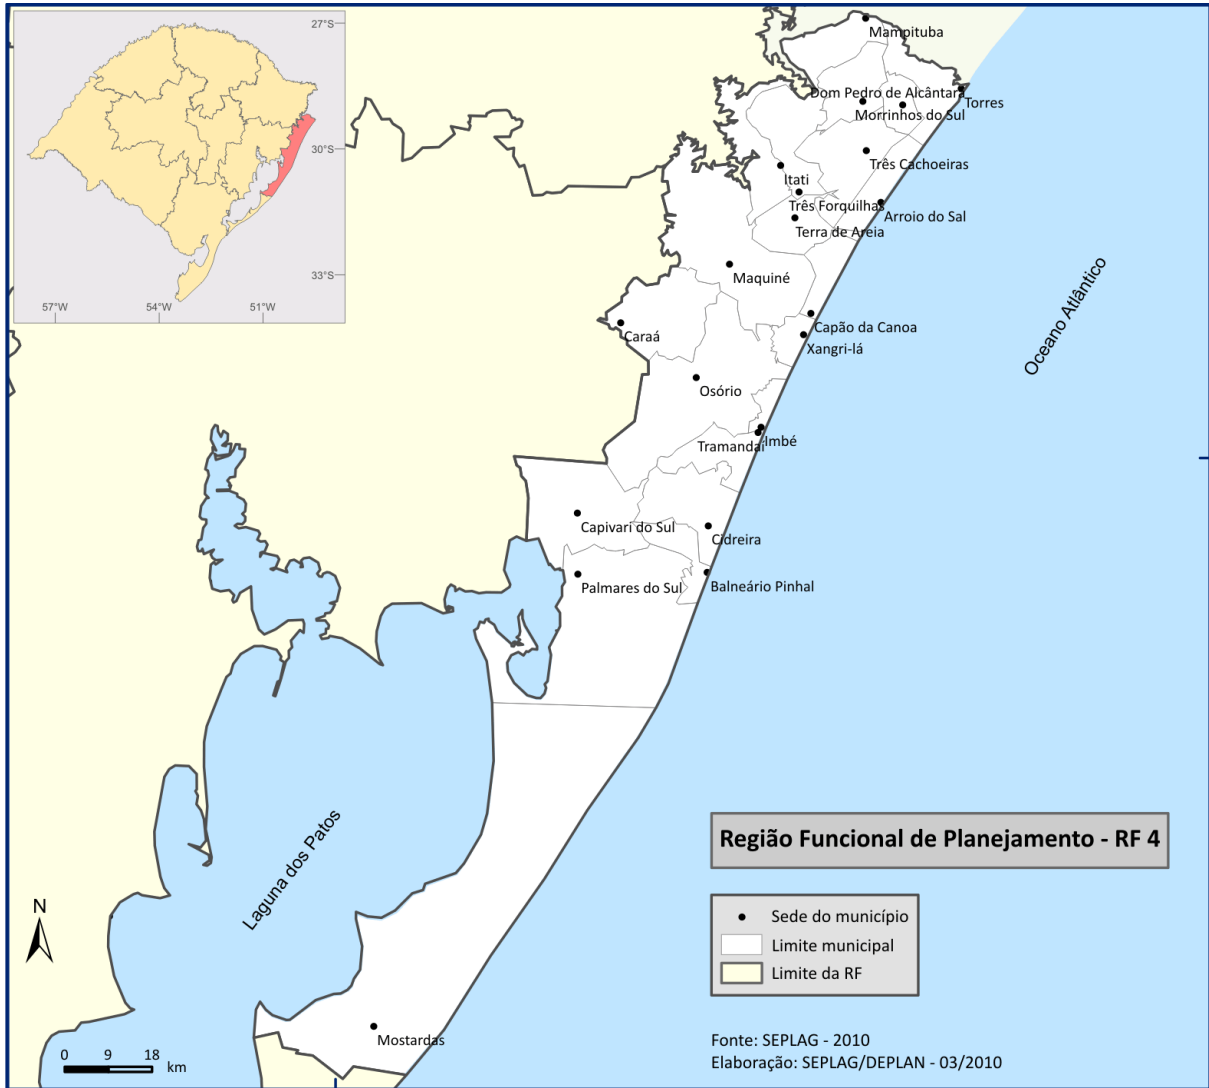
27°S
30°S
33°S
57°W
54°W
51°W

Mampituba
Dom Pedro de Alcântara
Torres
Morrinhos do Sul
Três Cachoeiras
Itati
Três Forquilhas
Arroio do Sal
Terra de Areia
Maquiné
Capão da Canoa
Xangri-lá
Caraá
Osório
Imbé
Tramandaí
Capivari do Sul
Cidreira
Palmares do Sul
Balneário Pinhal
Mostardas

Oceano Atlântico
Laguna dos Patos

Região Funcional de Planejamento - RF 4

Sede do município
Limite municipal
Limite da RF

N
0 9 18 km

Fonte: SEPLAG - 2010
Elaboração: SEPLAG/DEPLAN - 03/2010